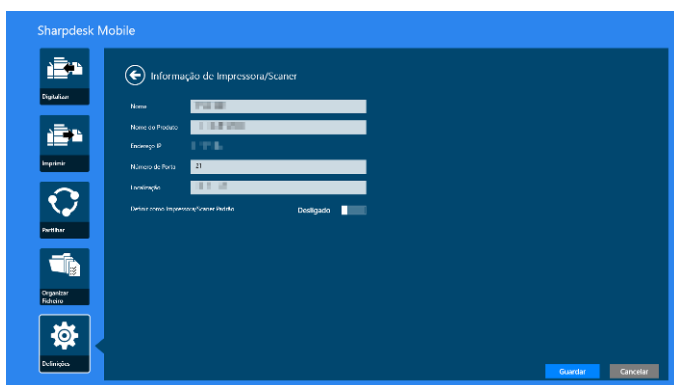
Sharpdesk Mobile

Digitalizar

Imprimir

Partilhar

Organizar Ficheiro

Definições

Informação de Impressora/Scaner

Nome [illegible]

Nome do Produto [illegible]

Endereço IP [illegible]

Número de Porta 21

Localização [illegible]

Definir como Impressora/Scaner Padrão Desligado

Guardar Cancelar